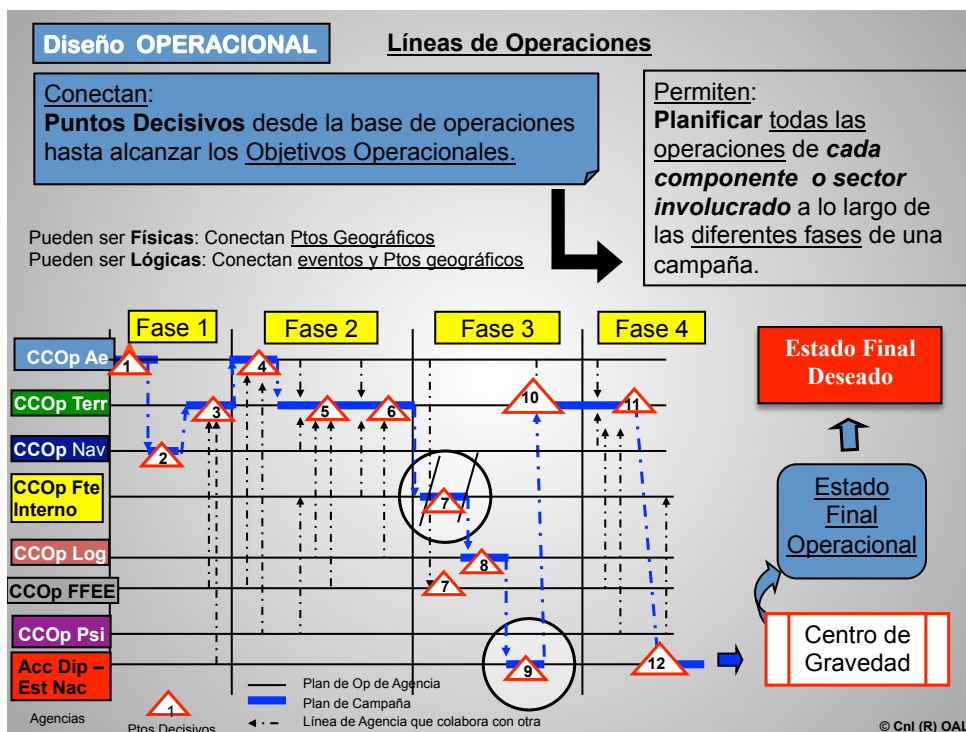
Diseño OPERACIONAL

Líneas de Operaciones

Conectan:
Puntos Decisivos desde la base de operaciones hasta alcanzar los Objetivos Operacionales.

Permiten:
Planificar todas las operaciones de cada componente o sector involucrado a lo largo de las diferentes fases de una campaña.

Pueden ser Físicas: Conectan Ptos Geográficos
Pueden ser Lógicas: Conectan eventos y Ptos geográficos

Fase 1
Fase 2
Fase 3
Fase 4

CCOp Ae
CCOp Terr
CCOp Nav
CCOp Fte Interno
CCOp Log
CCOp FFEE
CCOp Psi
Acc Dip – Est Nac

1
2
3
4
5
6
7
7
8
9
10
11
12

Estado Final Deseado

Estado Final Operacional

Centro de Gravedad

Agencias
1
Ptos Decisivos

Plan de Op de Agencia
Plan de Campaña
Línea de Agencia que colabora con otra

© Cnl (R) OAL